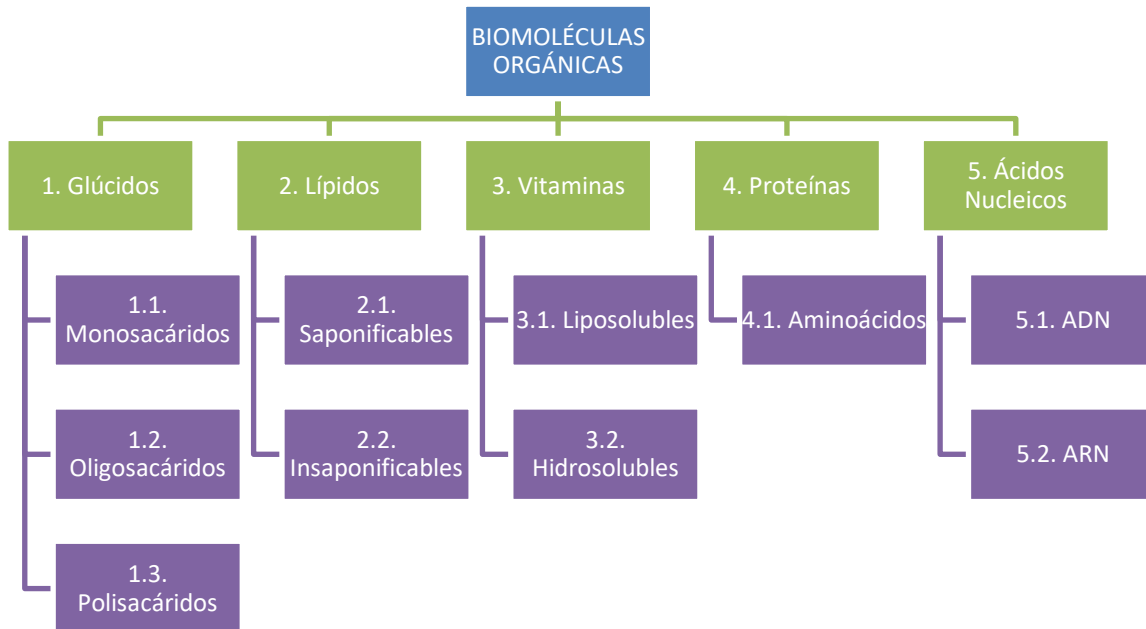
BIOMOLÉCULAS ORGÁNICAS

1. Glúcidos

1.1. Monosacáridos

1.2. Oligosacáridos

1.3. Polisacáridos

2. Lípidos

2.1. Saponificables

2.2. Insaponificables

3. Vitaminas

3.1. Liposolubles

3.2. Hidrosolubles

4. Proteínas

4.1. Aminoácidos

5. Ácidos Nucleicos

5.1. ADN

5.2. ARN